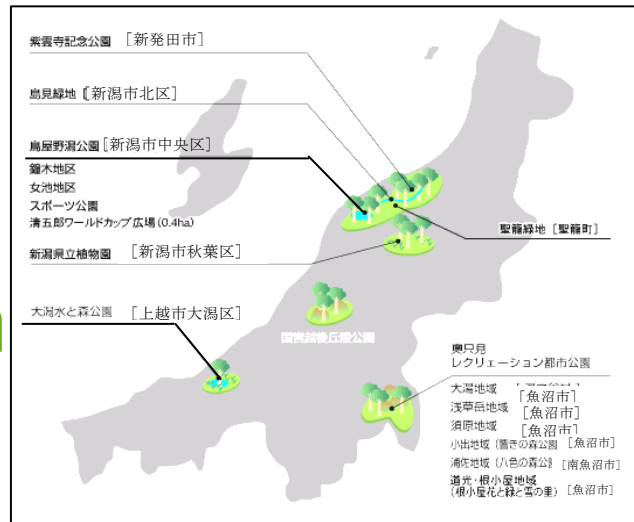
紫雲寺記念公園 ［新発田市］

鳥見緑地［新潟市北区］

鳥屋野潟公園［新潟市中央区］
鐘木地区
女池地区
スポーツ公園
清五郎ワールドカップ広場 (0.4ha)

新潟県立植物園 ［新潟市秋葉区］

聖籠緑地［聖籠町］

大潟水と森公園 ［上越市大潟区］

国営越後丘陵公園

奥只見
レクリエーション都市公園
大湯地域 ［illegible］
浅草岳地域 ［魚沼市］
須原地域 ［魚沼市］
小出地域（讃岐の森公園）［魚沼市］
浦佐地域（八色の森公園）［南魚沼市］
道光・根小屋地域
（根小屋花と緑と雪の里）［魚沼市］